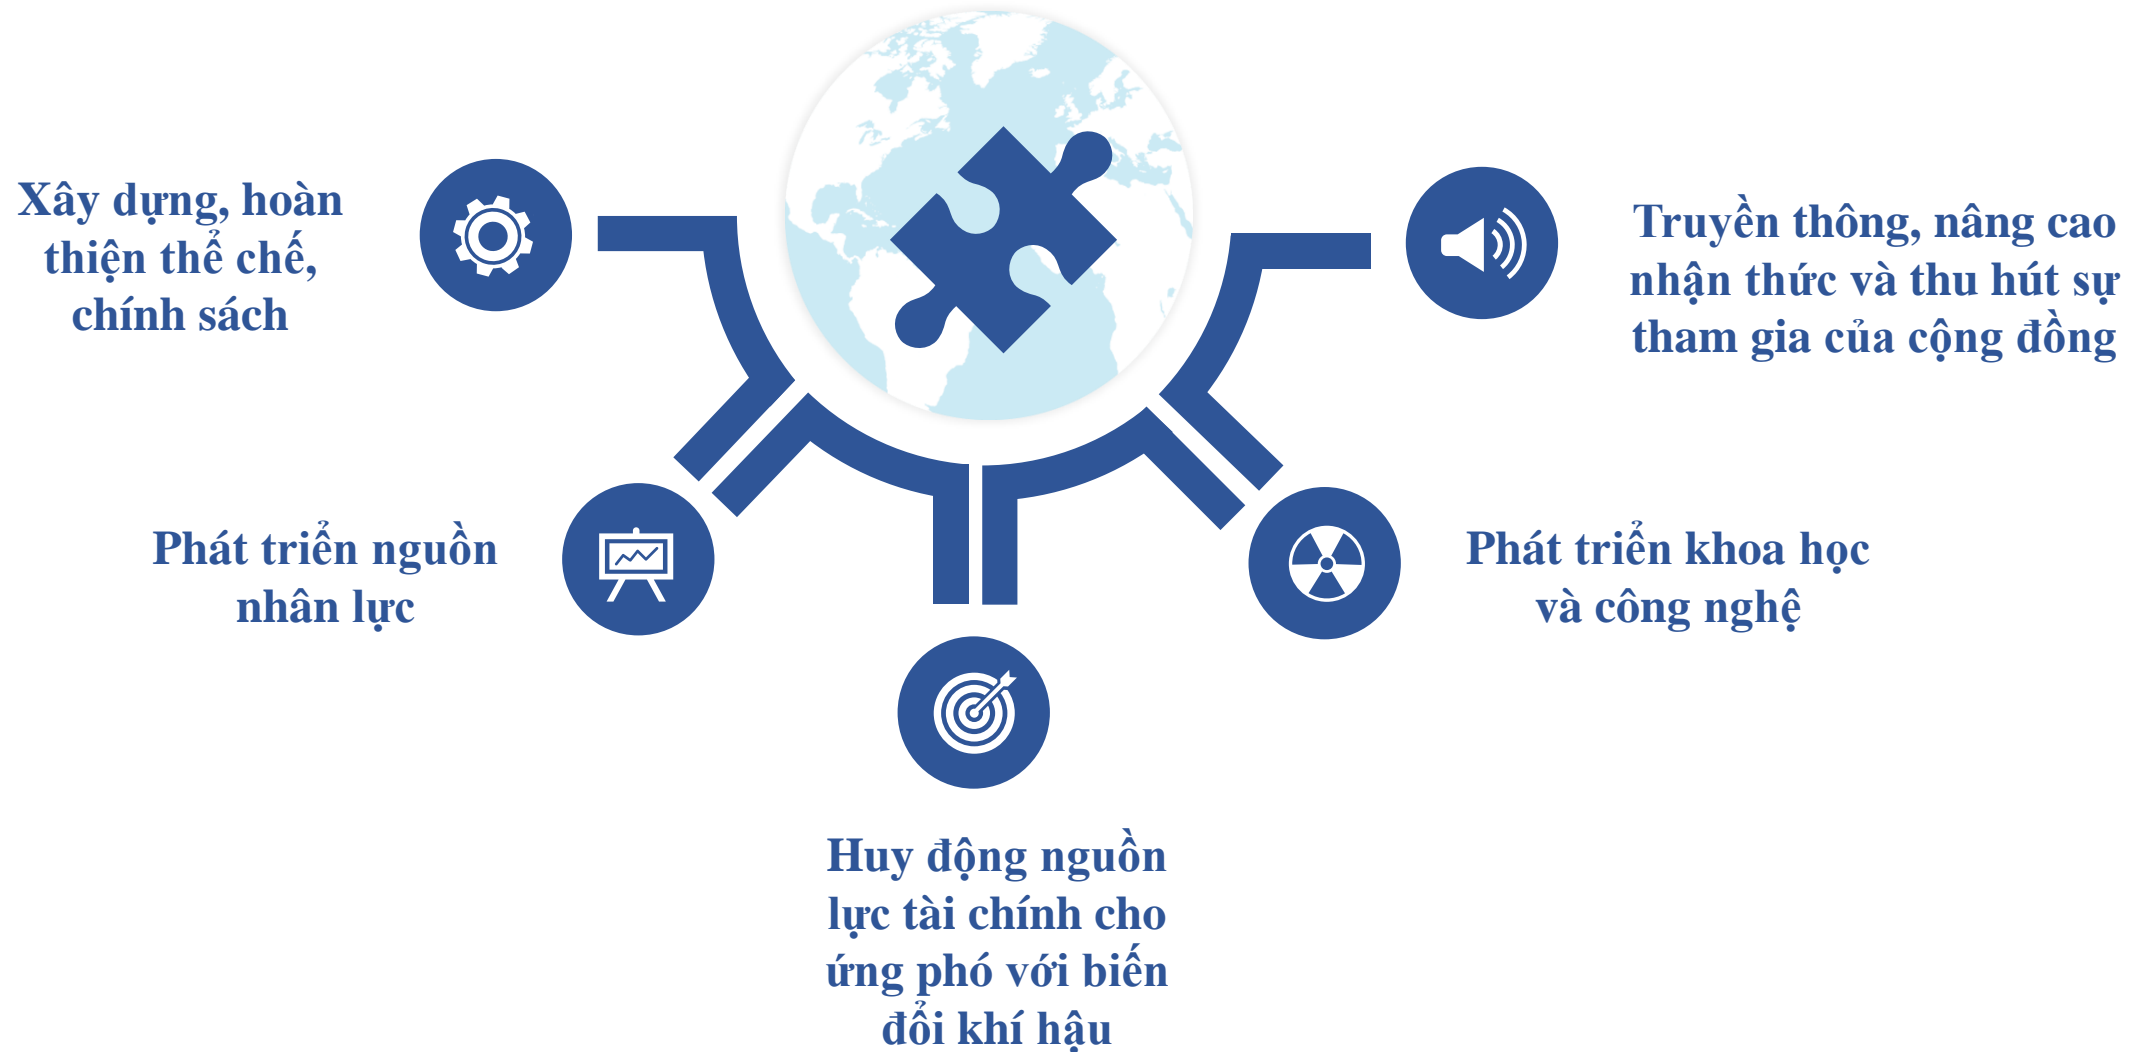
Xây dựng, hoàn thiện thể chế, chính sách

Truyền thông, nâng cao nhận thức và thu hút sự tham gia của cộng đồng

Phát triển nguồn nhân lực

Phát triển khoa học và công nghệ

Huy động nguồn lực tài chính cho ứng phó với biến đổi khí hậu